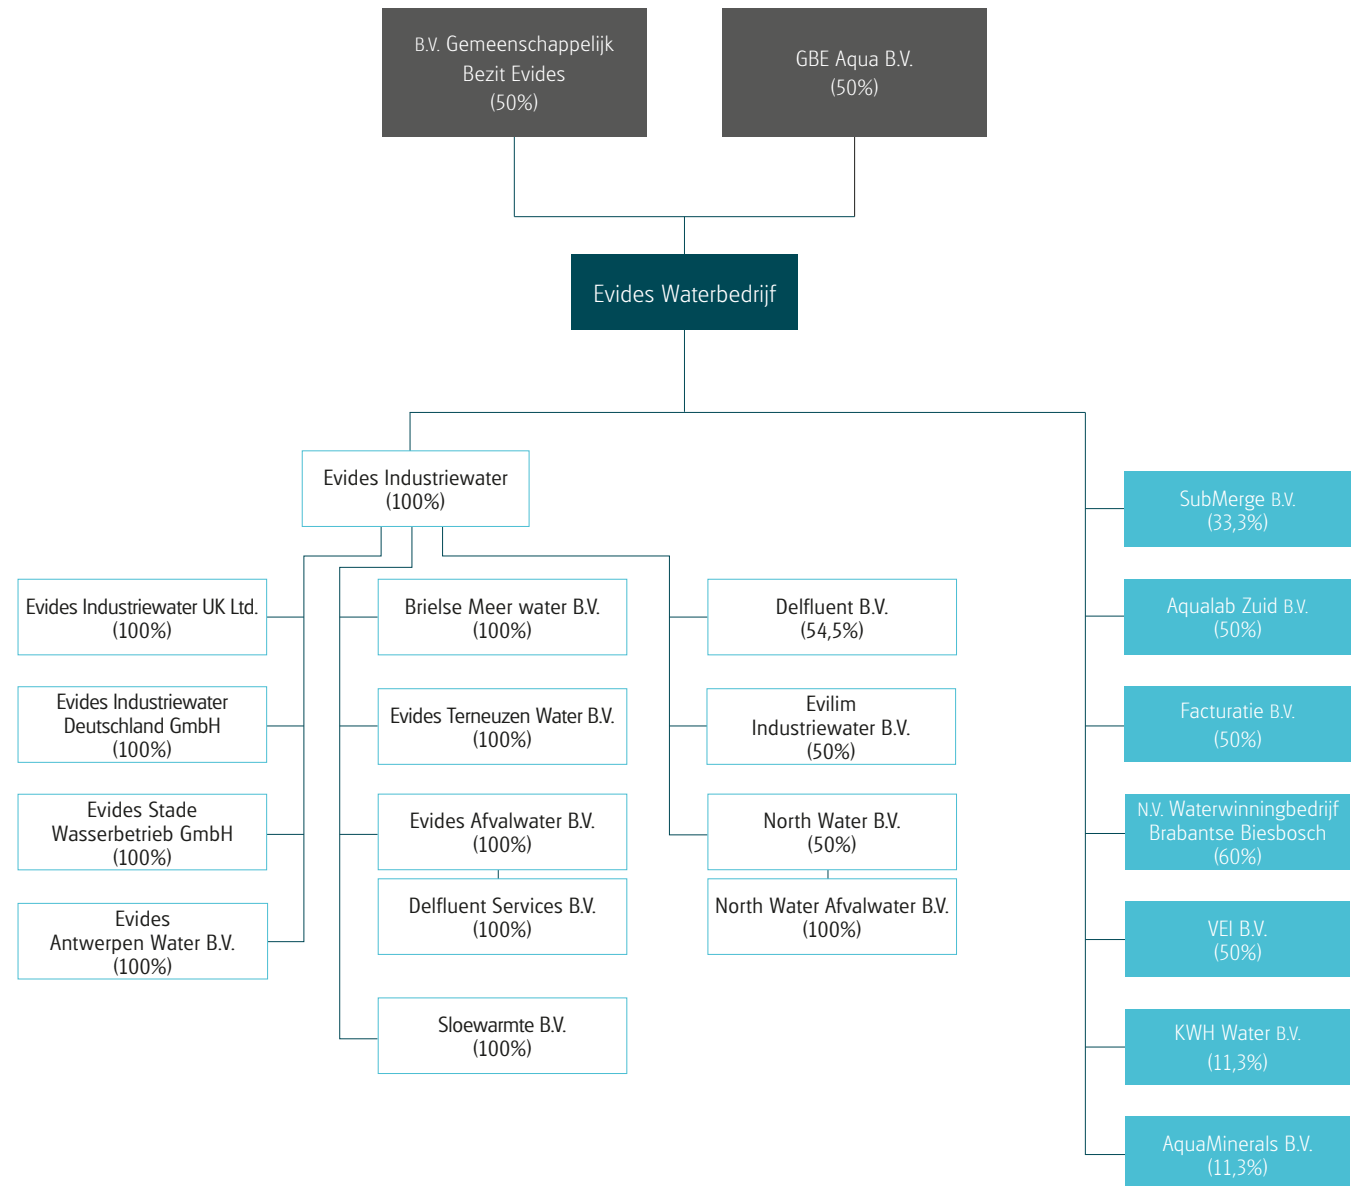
B.V. Gemeenschappelijk Bezit Evides (50%)

GBE Aqua B.V. (50%)

Evides Waterbedrijf

Evides Industriewater (100%)

Evides Industriewater UK Ltd. (100%)

Evides Industriewater Deutschland GmbH (100%)

Evides Stade Wasserbetrieb GmbH (100%)

Evides Antwerpen Water B.V. (100%)

Brielse Meer water B.V. (100%)

Evides Terneuzen Water B.V. (100%)

Evides Afvalwater B.V. (100%)

Delfluent Services B.V. (100%)

Sloewarmte B.V. (100%)

Delfluent B.V. (54,5%)

Evilim Industriewater B.V. (50%)

North Water B.V. (50%)

North Water Afvalwater B.V. (100%)

SubMerge B.V. (33,3%)

Aqualab Zuid B.V. (50%)

Facturatie B.V. (50%)

N.V. Waterwinningbedrijf Brabantse Biesbosch (60%)

VEI B.V. (50%)

KWH Water B.V. (11,3%)

AquaMinerals B.V. (11,3%)